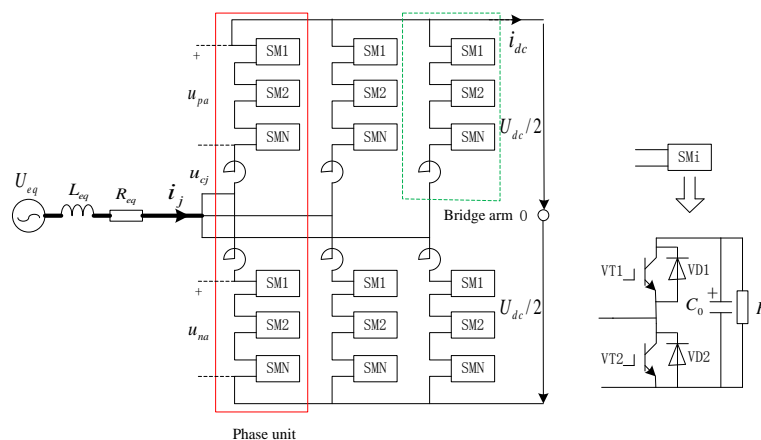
SM1
SM1
SM1
$i_{dc}$
+
$u_{pa}$
SM2
SM2
SM2
SMN
SMN
SMN
$U_{dc}/2$
$u_{cj}$
$U_{eq}$
$L_{eq}$
$R_{eq}$
$i_j$
Bridge arm 0
SM1
SM1
SM1
+
$U_{dc}/2$
$u_{na}$
SM2
SM2
SM2
SMN
SMN
SMN
Phase unit
SMi
VT1
VD1
$C_0$
VT2
VD2